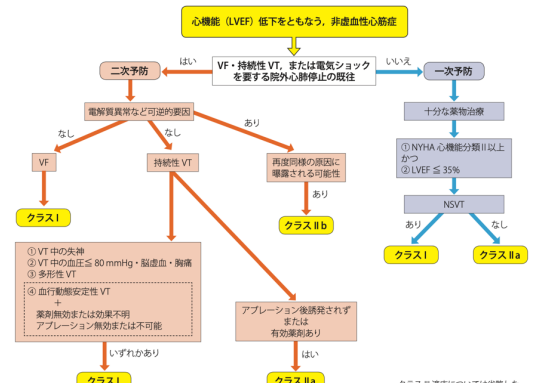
心機能（LVEF）低下をともなう，非虚血性心筋症

はい

VF・持続性 VT，または電気ショックを要する院外心肺停止の既往

いいえ

二次予防

一次予防

電解質異常など可逆的要因

十分な薬物治療

なし

なし

あり

① NYHA 心機能分類 II 以上かつ
② LVEF ≦ 35%

VF

持続性 VT

再度同様の原因に曝露される可能性

あり

NSVT

クラス I

クラス IIb

あり

なし

クラス I

クラス IIa

① VT 中の失神
② VT 中の血圧≦ 80 mmHg・脳虚血・胸痛
③ 多形性 VT
④ 血行動態安定性 VT
＋
薬剤無効または効果不明
アブレーション無効または不可能

アブレーション後誘発されずまたは有効薬剤あり

いずれかあり

はい

クラス I

クラス IIa

クラス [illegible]